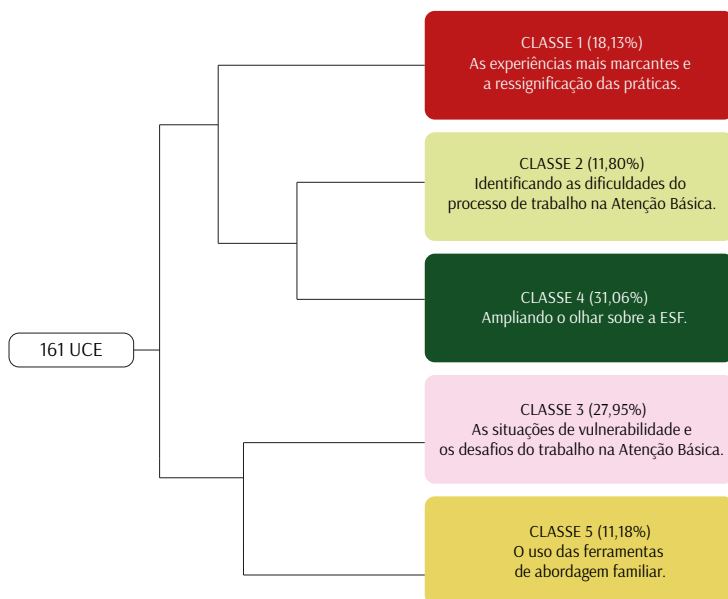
CLASSE 1 (18,13%)
As experiências mais marcantes e a ressignificação das práticas.

CLASSE 2 (11,80%)
Identificando as dificuldades do processo de trabalho na Atenção Básica.

CLASSE 4 (31,06%)
Ampliando o olhar sobre a ESF.

161 UCE

CLASSE 3 (27,95%)
As situações de vulnerabilidade e os desafios do trabalho na Atenção Básica.

CLASSE 5 (11,18%)
O uso das ferramentas de abordagem familiar.